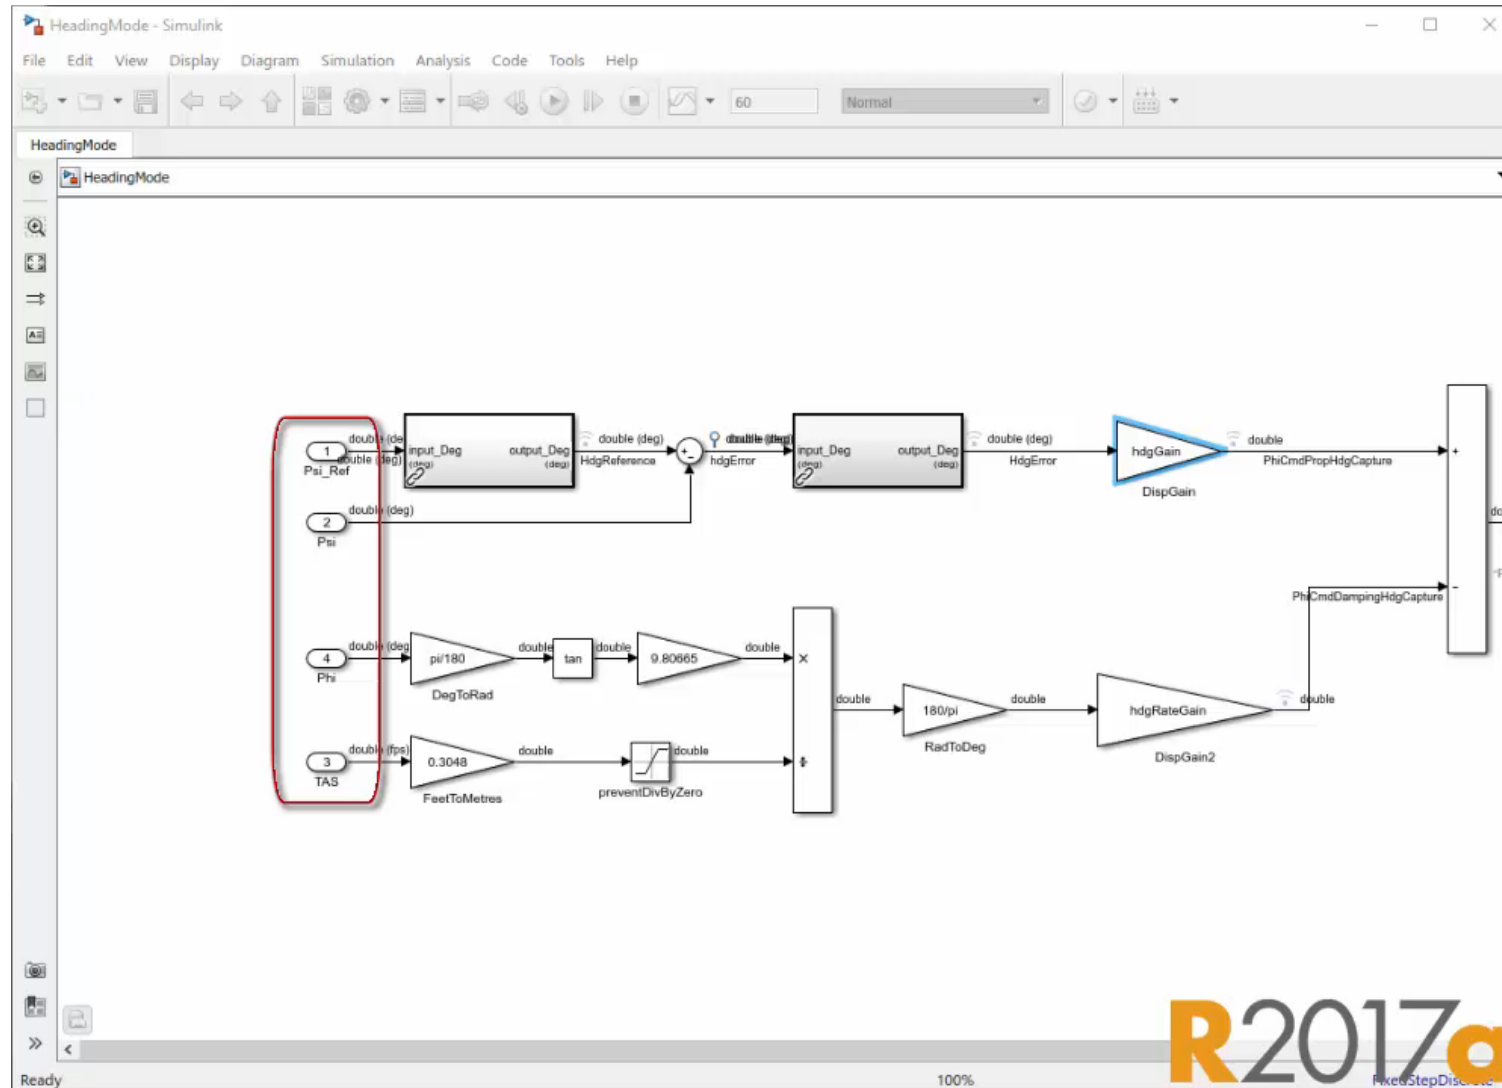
HeadingMode - Simulink

File Edit View Display Diagram Simulation Analysis Code Tools Help

60 Normal

HeadingMode

HeadingMode

1
Psi_Ref
double (deg)
double (deg)
input_Deg
(deg)
output_Deg
(deg)
double (deg)
HdgReference
+
-
double (deg)
hdgError
input_Deg
(deg)
output_Deg
(deg)
double (deg)
HdgError
hdgGain
DispGain
double
PhiCmdPropHdgCapture
+
-
2
Psi
double (deg)
PhiCmdDampingHdgCapture
4
Phi
double (deg)
pi/180
DegToRad
double
tan
double
9.80665
double
×
÷
double
180/pi
RadToDeg
double
hdgRateGain
DispGain2
double
3
TAS
double (fps)
0.3048
FeetToMetres
double
preventDivByZero
double

Ready 100% FixedStepDiscrete

R2017a